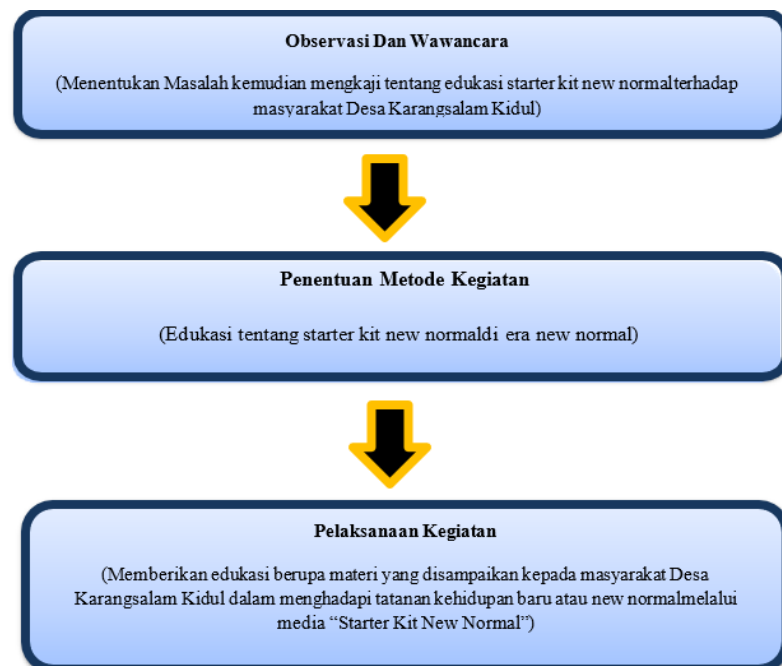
Observasi Dan Wawancara

(Menentukan Masalah kemudian mengkaji tentang edukasi starter kit new normalterhadap masyarakat Desa Karangsalam Kidul)

Penentuan Metode Kegiatan

(Edukasi tentang starter kit new normaldi era new normal)

Pelaksanaan Kegiatan

(Memberikan edukasi berupa materi yang disampaikan kepada masyarakat Desa Karangsalam Kidul dalam menghadapi tatanan kehidupan baru atau new normalmelalui media "Starter Kit New Normal")